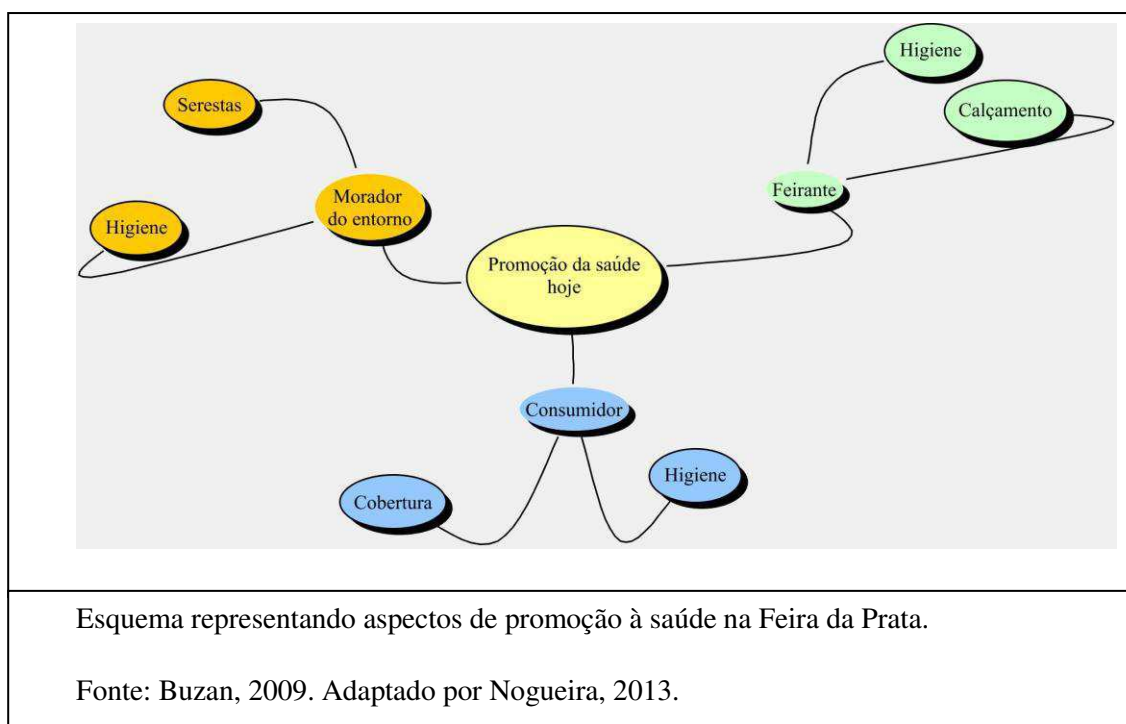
Serestas

Higiene

Morador do entorno

Promoção da saúde hoje

Higiene

Calçamento

Feirante

Consumidor

Cobertura

Higiene

Esquema representando aspectos de promoção à saúde na Feira da Prata.

Fonte: Buzan, 2009. Adaptado por Nogueira, 2013.